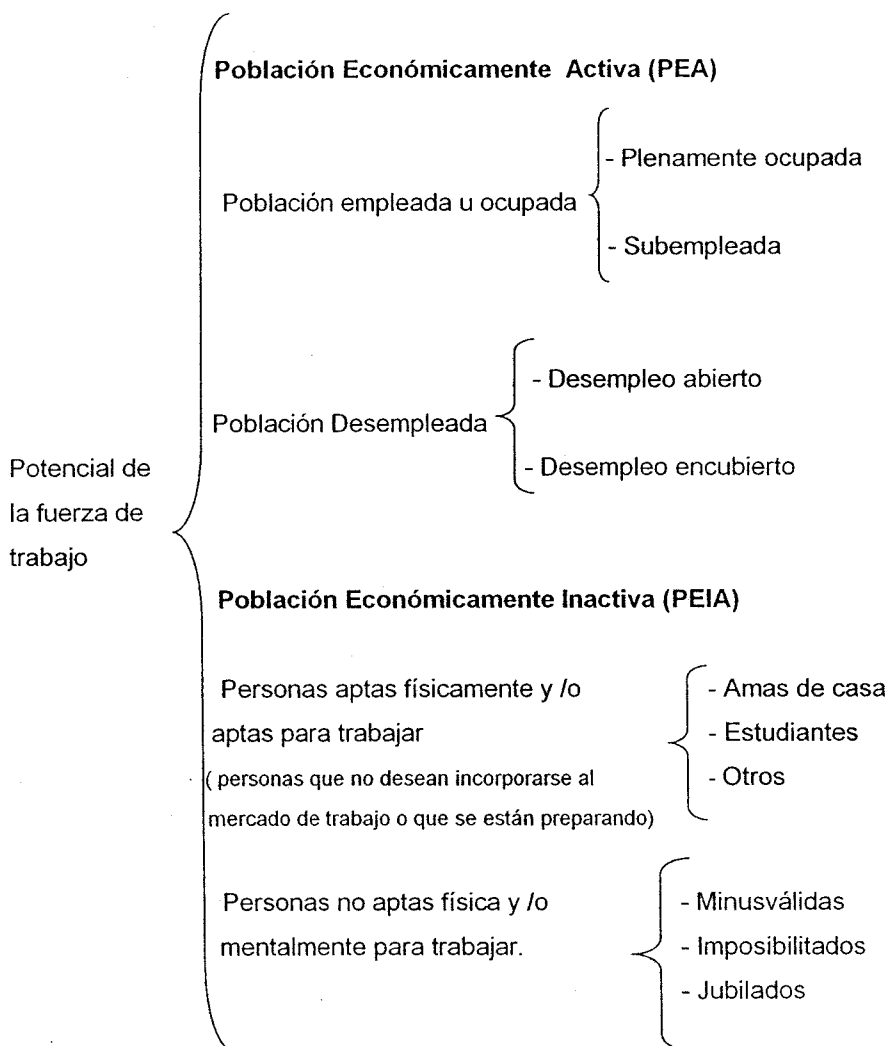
Potencial de la fuerza de trabajo

Población Económicamente Activa (PEA)

Población empleada u ocupada

- Plenamente ocupada

- Subempleada

Población Desempleada

- Desempleo abierto

- Desempleo encubierto

Población Económicamente Inactiva (PEIA)

Personas aptas físicamente y /o aptas para trabajar
( personas que no desean incorporarse al mercado de trabajo o que se están preparando)

- Amas de casa
- Estudiantes
- Otros

Personas no aptas física y /o mentalmente para trabajar.

- Minusválidas
- Imposibilitados
- Jubilados